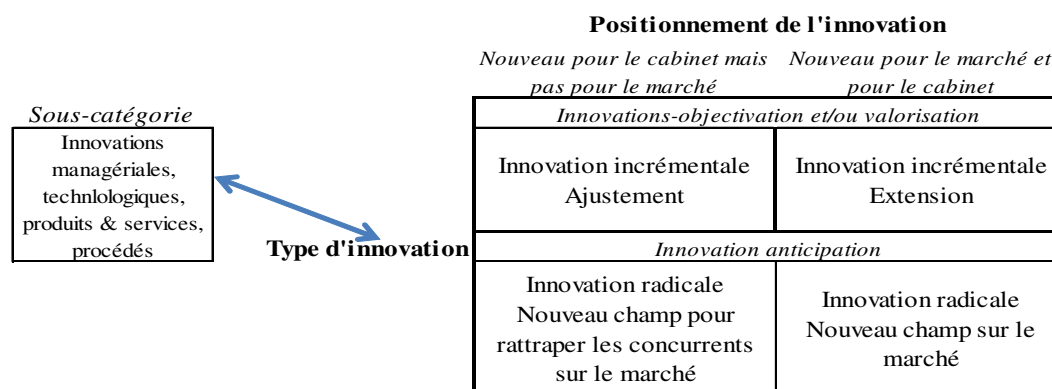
**Positionnement de l'innovation**

*Nouveau pour le cabinet mais pas pour le marché* *Nouveau pour le marché et pour le cabinet*

*Sous-catégorie*

Innovations managériales, technlologiques, produits & services, procédés

**Type d'innovation**

| *Innovations-objectivation et/ou valorisation* | |
|---|---|
| Innovation incrémentale Ajustement | Innovation incrémentale Extension |
| *Innovation anticipation* | |
| Innovation radicale Nouveau champ pour rattraper les concurrents sur le marché | Innovation radicale Nouveau champ sur le marché |